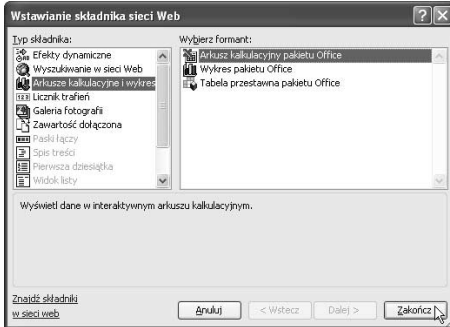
Wstawianie składnika sieci Web

Typ składnika:
Efekty dynamiczne
Wyszukiwanie w sieci Web
Arkusze kalkulacyjne i wykres
Licznik trafień
Galeria fotografii
Zawartość dołączona
Paski łączy
Spis treści
Pierwsza dziesiątka
Widok listy

Wybierz formant:
Arkusz kalkulacyjny pakietu Office
Wykres pakietu Office
Tabela przestawna pakietu Office

Wyświetl dane w interaktywnym arkuszu kalkulacyjnym.

Znajdź składniki w sieci web

Anuluj
< Wstecz
Dalej >
Zakończ